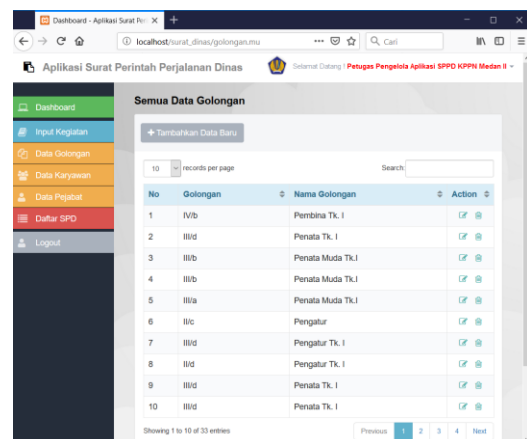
Dashboard - Aplikasi Surat Per ×
+
localhost/surat_dinas/golongan.mu
Cari

Aplikasi Surat Perintah Perjalanan Dinas
Selamat Datang ! Petugas Pengelola Aplikasi SPPD KPPN Medan II

Dashboard
Input Kegiatan
Data Golongan
Data Karyawan
Data Pejabat
Daftar SPD
Logout

Semua Data Golongan

+ Tambahkan Data Baru

10 records per page
Search:

| No | Golongan | Nama Golongan | Action |
|---|---|---|---|
| 1 | IV/b | Pembina Tk. I | |
| 2 | III/d | Penata Tk. I | |
| 3 | III/b | Penata Muda Tk.I | |
| 4 | III/b | Penata Muda Tk.I | |
| 5 | III/a | Penata Muda Tk.I | |
| 6 | II/c | Pengatur | |
| 7 | III/d | Pengatur Tk. I | |
| 8 | II/d | Pengatur Tk. I | |
| 9 | III/d | Penata Tk. I | |
| 10 | III/d | Penata Tk. I | |

Showing 1 to 10 of 33 entries
Previous 1 2 3 4 Next